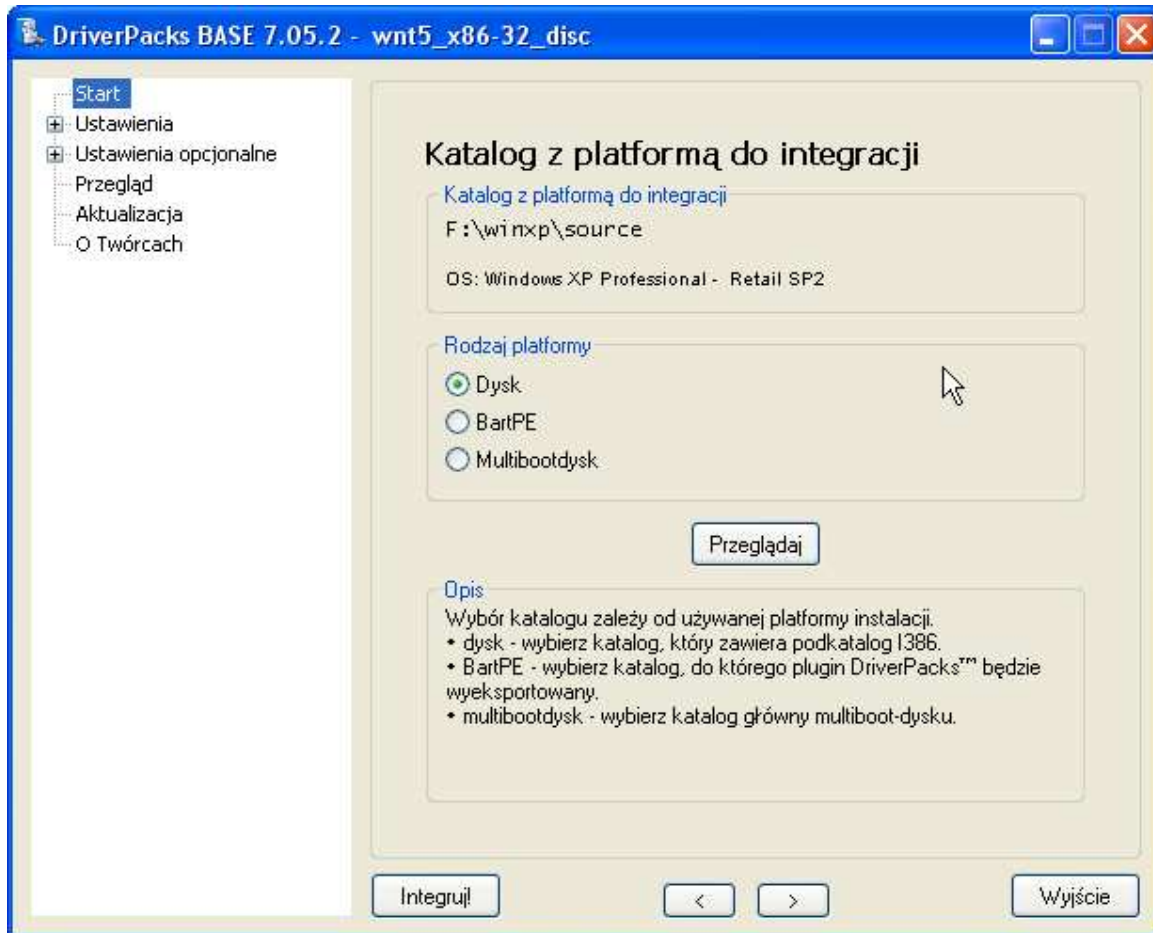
DriverPacks BASE 7.05.2 - wnt5_x86-32_disc

Start
Ustawienia
Ustawienia opcjonalne
Przegląd
Aktualizacja
O Twórcach

Katalog z platformą do integracji

Katalog z platformą do integracji
F:\winxp\source
OS: Windows XP Professional - Retail SP2

Rodzaj platformy
Dysk
BartPE
Multibootdysk

Przeglądaj

Opis
Wybór katalogu zależy od używanej platformy instalacji.
• dysk - wybierz katalog, który zawiera podkatalog I386.
• BartPE - wybierz katalog, do którego plugin DriverPacks™ będzie wyeksportowany.
• multibootdysk - wybierz katalog główny multiboot-dysku.

Integruj!
<
>
Wyjście